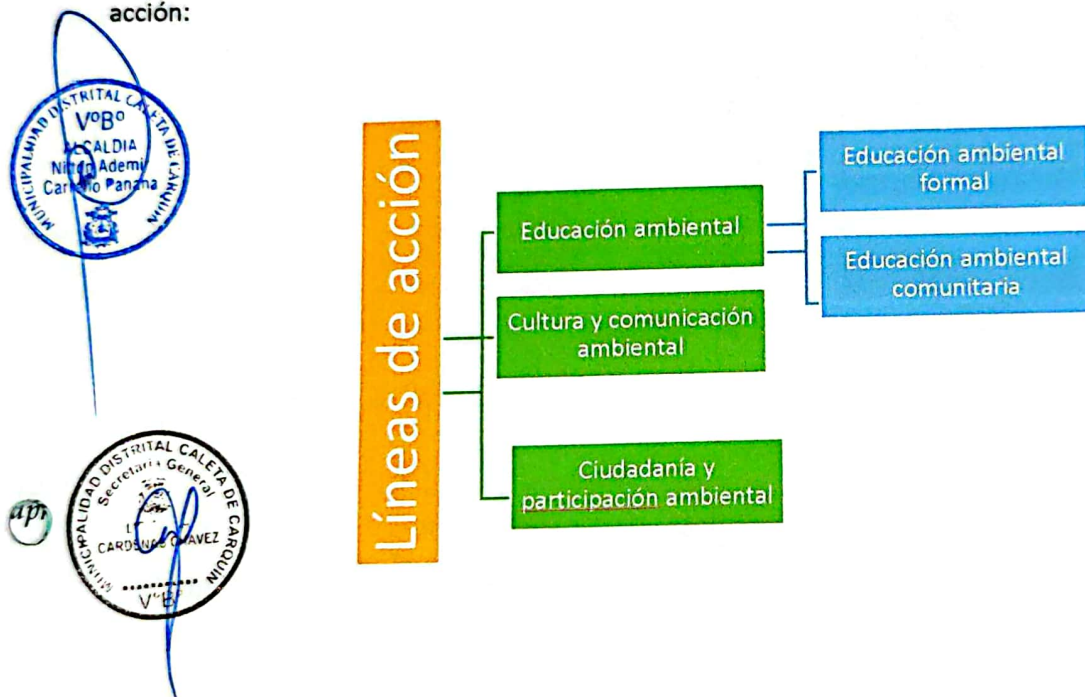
acción:

MUNICIPALIDAD DISTRITAL CALETA DE CARQUIN
V°B°
ALCALDIA
Nilton Ademi Carrillo Panana

Líneas de acción

Educación ambiental

Educación ambiental formal

Educación ambiental comunitaria

Cultura y comunicación ambiental

Ciudadanía y participación ambiental

apr

MUNICIPALIDAD DISTRITAL CALETA DE CARQUIN
Secretaria General
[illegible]
CARDENAS CHAVEZ
V°B°